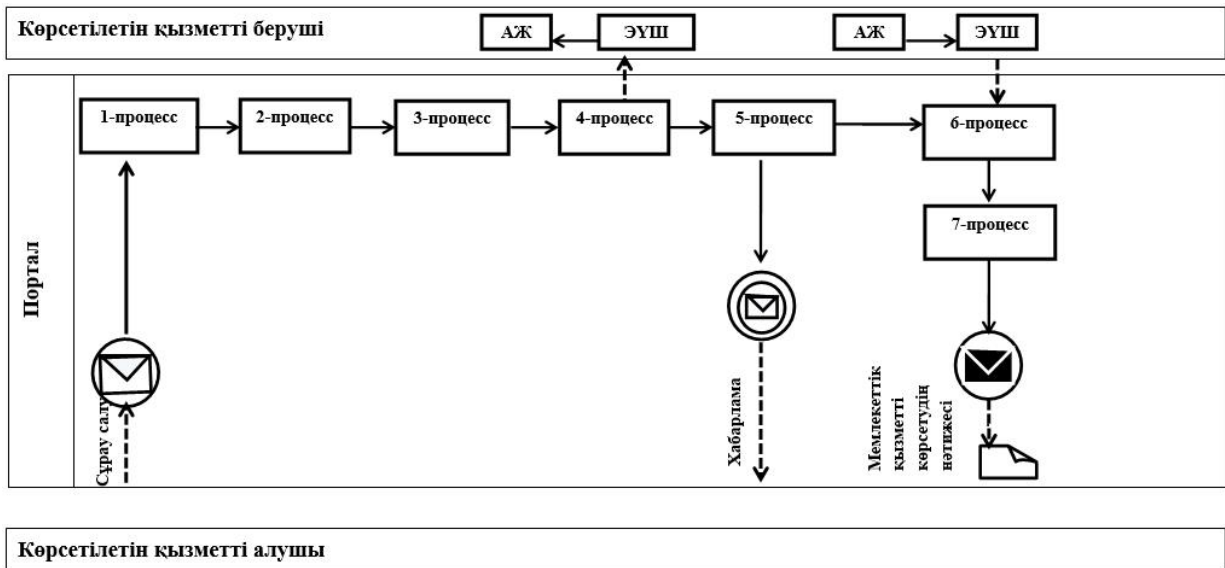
Көрсетілетін қызметті беруші

АЖ

ЭҮШ

АЖ

ЭҮШ

Портал

1-процесс

2-процесс

3-процесс

4-процесс

5-процесс

6-процесс

7-процесс

Сұрау салу

Хабарлама

Мемлекеттік қызметті көрсетудің нәтижесі

Көрсетілетін қызметті алушы